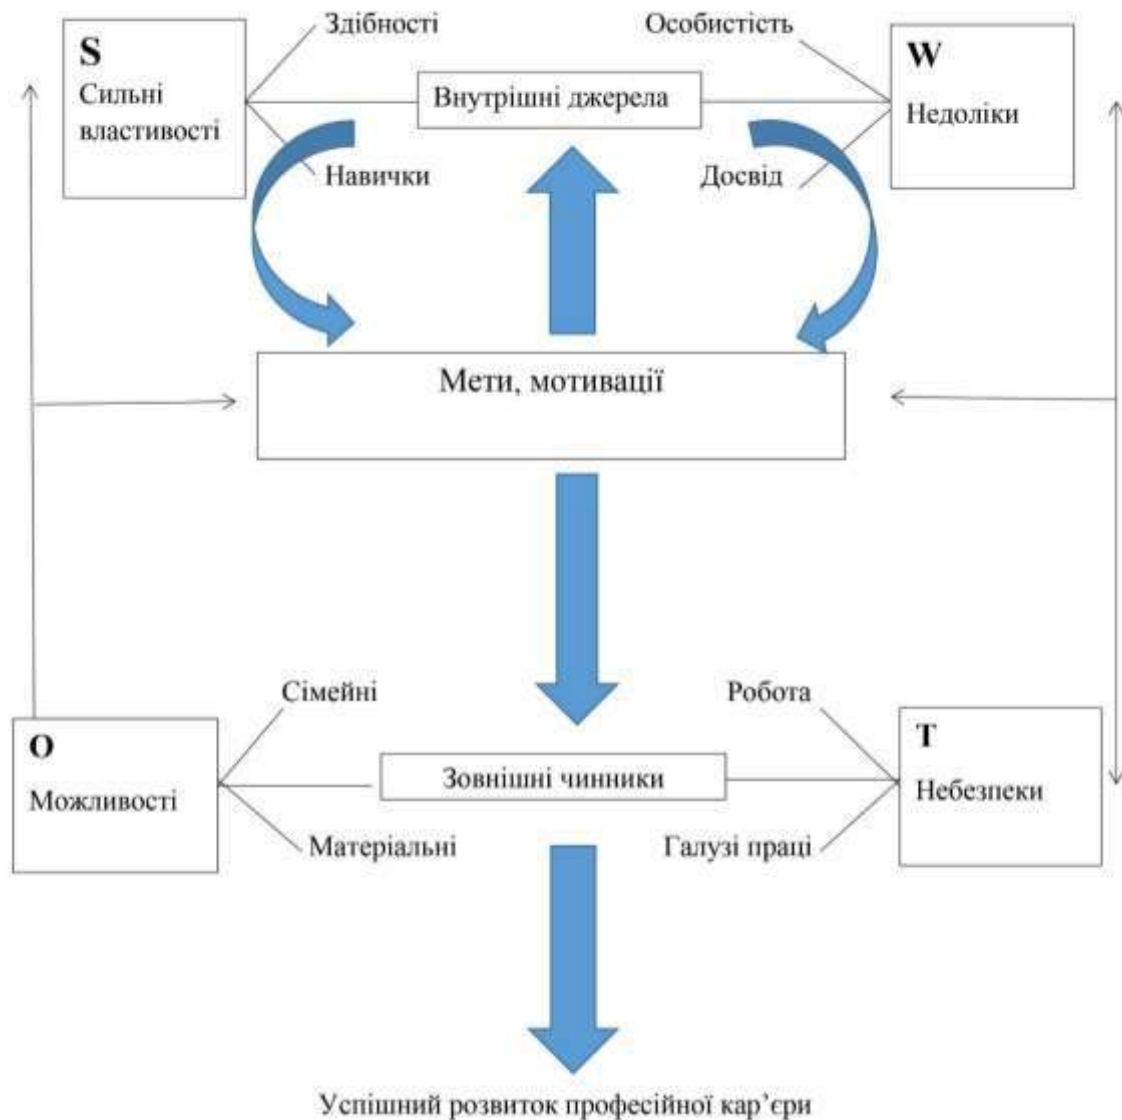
S
Сильні властивості

Здібності

Внутрішні джерела

Особистість

W
Недоліки

Навички

Досвід

Мети, мотивації

Сімейні

Робота

O
Можливості

Зовнішні чинники

T
Небезпеки

Матеріальні

Галузі праці

Успішний розвиток професійної кар'єри